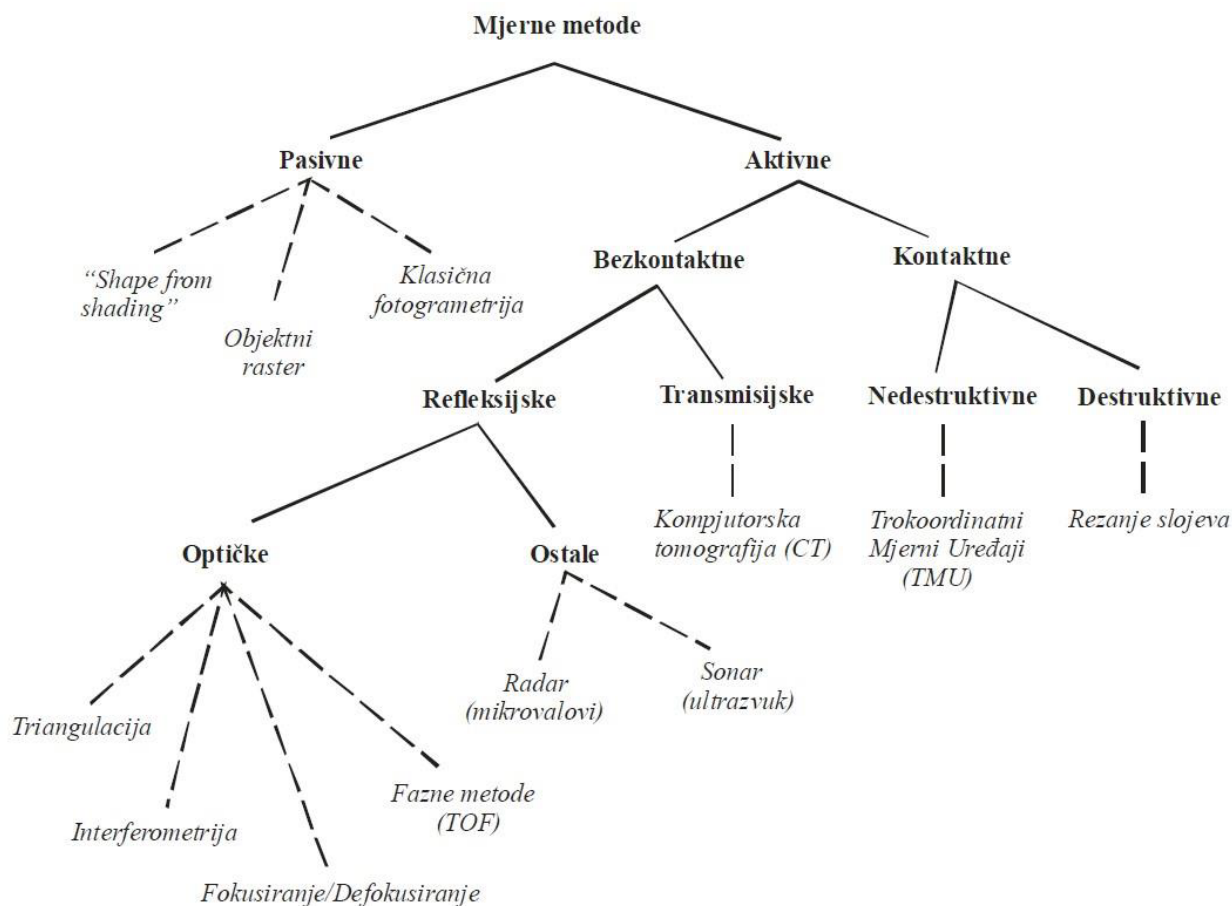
Mjerne metode

Pasivne

Aktivne

"Shape from shading"

Objektni raster

Klasična fotogrametrija

Bezkontaktne

Kontaktne

Refleksijske

Transmisijske

Nedestruktivne

Destruktivne

Kompjutorska tomografija (CT)

Trokoordinatni Mjerni Uređaji (TMU)

Rezanje slojeva

Optičke

Ostale

Radar (mikrovalovi)

Sonar (ultrazvuk)

Triangulacija

Interferometrija

Fazne metode (TOF)

Fokusiranje/Defokusiranje